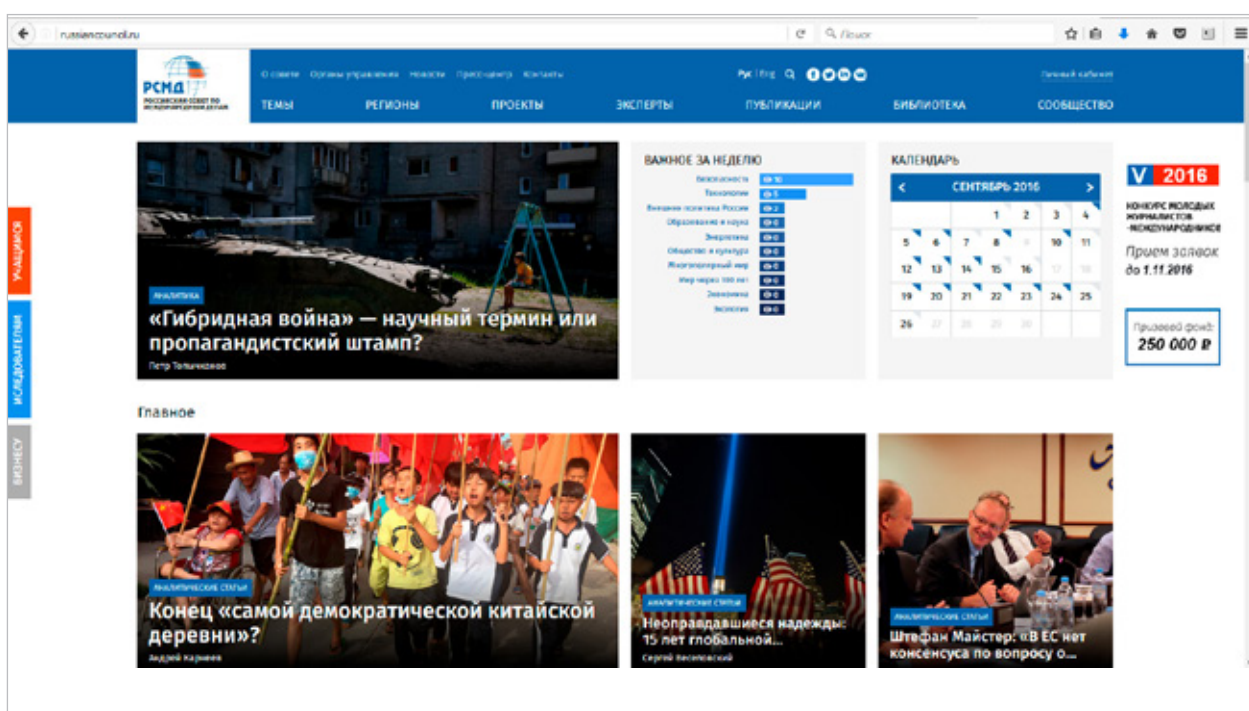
russiancouncil.ru

Поиск

РСМД
РОССИЙСКИЙ СОВЕТ ПО МЕЖДУНАРОДНЫМ ДЕЛАМ

О совете Органы управления Новости Пресс-центр Контакты

Рус | Eng

Личный кабинет

ТЕМЫ РЕГИОНЫ ПРОЕКТЫ ЭКСПЕРТЫ ПУБЛИКАЦИИ БИБЛИОТЕКА СООБЩЕСТВО

УЧАЩИМСЯ
ИССЛЕДОВАТЕЛЯМ
БИЗНЕСУ

АНАЛИТИКА
«Гибридная война» — научный термин или пропагандистский штамп?
Петр Толмачев

ВАЖНОЕ ЗА НЕДЕЛЮ

| | |
|---|---|
| Безопасность | 10 |
| Технологии | 5 |
| Внешняя политика России | 2 |
| Образование и наука | 0 |
| Энергетика | 0 |
| Общество и культура | 0 |
| Многополярный мир | 0 |
| Мир через 100 лет | 0 |
| Экономика | 0 |
| Экология | 0 |

КАЛЕНДАРЬ

СЕНТЯБРЬ 2016

| | | | | | | |
|---|---|---|---|---|---|---|
| | | | 1 | 2 | 3 | 4 |
| 5 | 6 | 7 | 8 | 9 | 10 | 11 |
| 12 | 13 | 14 | 15 | 16 | 17 | 18 |
| 19 | 20 | 21 | 22 | 23 | 24 | 25 |
| 26 | 27 | 28 | 29 | 30 | | |

V 2016
КОНКУРС МОЛОДЫХ ЖУРНАЛИСТОВ-МЕЖДУНАРОДНИКОВ
Прием заявок до 1.11.2016
Призовой фонд:
250 000 ₽

Главное

АНАЛИТИЧЕСКИЕ СТАТЬИ
Конец «самой демократической китайской деревни»?
Андрей Карнеев

АНАЛИТИЧЕСКИЕ СТАТЬИ
Неоправдавшиеся надежды: 15 лет глобальной...
Сергей Веселовский

АНАЛИТИЧЕСКИЕ СТАТЬИ
Штефан Майстер: «В ЕС нет консенсуса по вопросу о...